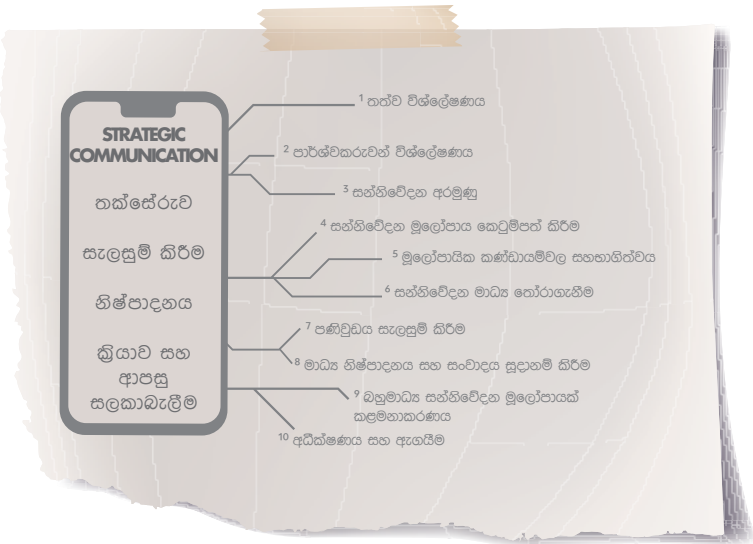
STRATEGIC COMMUNICATION

තක්සේරුව

සැලසුම් කිරීම

නිෂ්පාදනය

ක්‍රියාව සහ ආපසු සලකාබැලීම

$^1$ තත්ව විශ්ලේෂණය

$^2$ පාර්ශ්වකරුවන් විශ්ලේෂණය

$^3$ සන්නිවේදන අරමුණු

$^4$ සන්නිවේදන මූලෝපාය කෙටුම්පත් කිරීම

$^5$ මූලෝපායික කණ්ඩායම්වල සහභාගිත්වය

$^6$ සන්නිවේදන මාධ්‍ය තෝරාගැනීම

$^7$ පණිවුඩය සැලසුම් කිරීම

$^8$ මාධ්‍ය නිෂ්පාදනය සහ සංවාදය සූදානම් කිරීම

$^9$ බහුමාධ්‍ය සන්නිවේදන මූලෝපායක් කළමනාකරණය

$^{10}$ අධීක්ෂණය සහ ඇගයීම